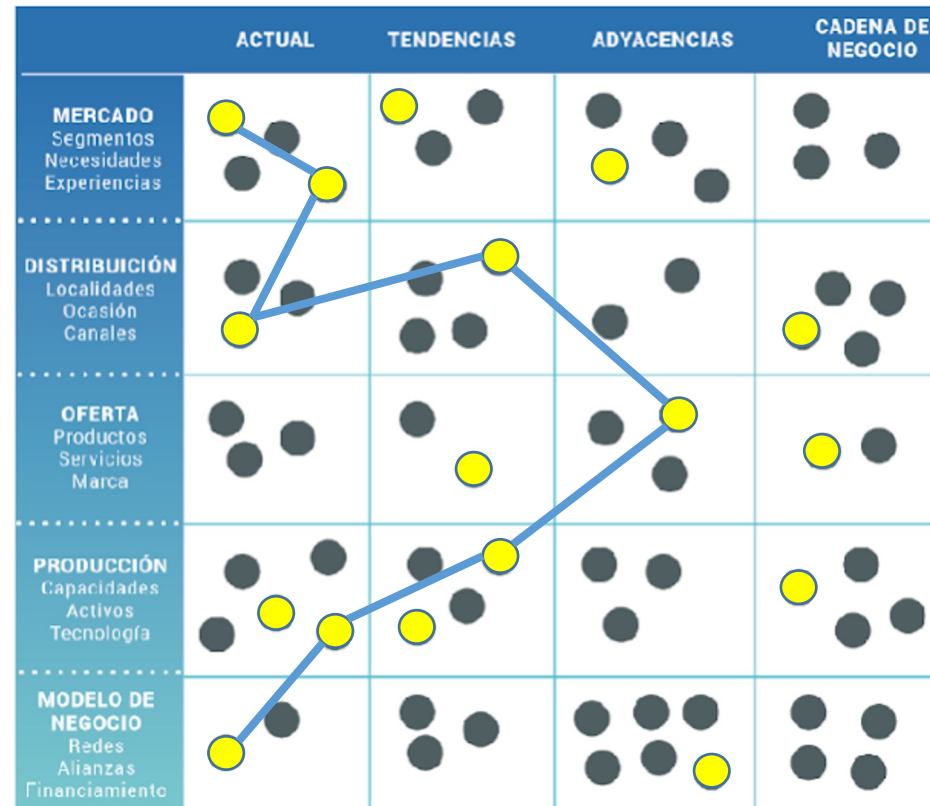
| | ACTUAL | TENDENCIAS | ADYACENCIAS | CADENA DE NEGOCIO |
|---|---|---|---|---|
| MERCADO Segmentos Necesidades Experiencias | | | | |
| DISTRIBUICIÓN Localidades Ocasión Canales | | | | |
| OFERTA Productos Servicios Marca | | | | |
| PRODUCCIÓN Capacidades Activos Tecnología | | | | |
| MODELO DE NEGOCIO Redes Alianzas Financiamiento | | | | |